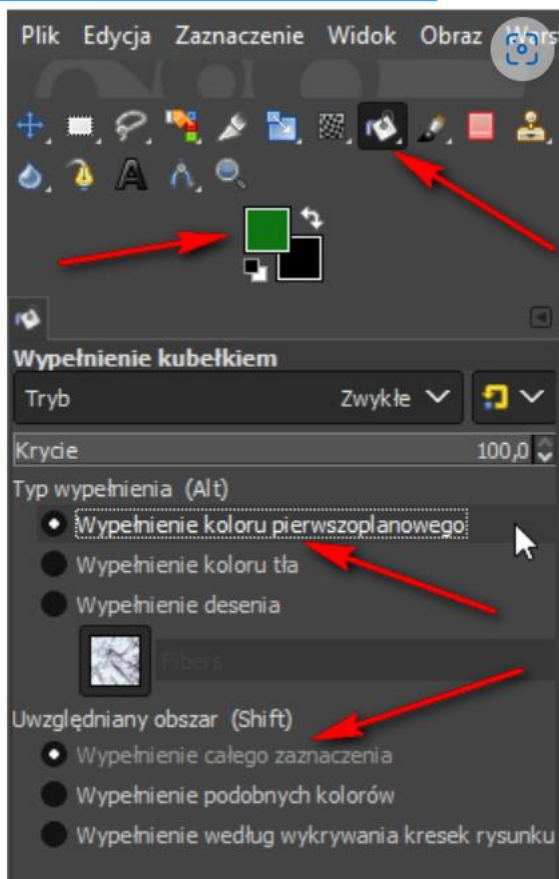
Plik Edycja Zaznaczenie Widok Obraz Wars

Wypełnienie kubełkiem

Tryb Zwykłe

Krycie 100,0

Typ wypełnienia (Alt)

Wypełnienie koloru pierwszoplanowego

Wypełnienie koloru tła

Wypełnienie desenia

Fibers

Uwzględniany obszar (Shift)

Wypełnienie całego zaznaczenia

Wypełnienie podobnych kolorów

Wypełnienie według wykrywania kresek rysunku